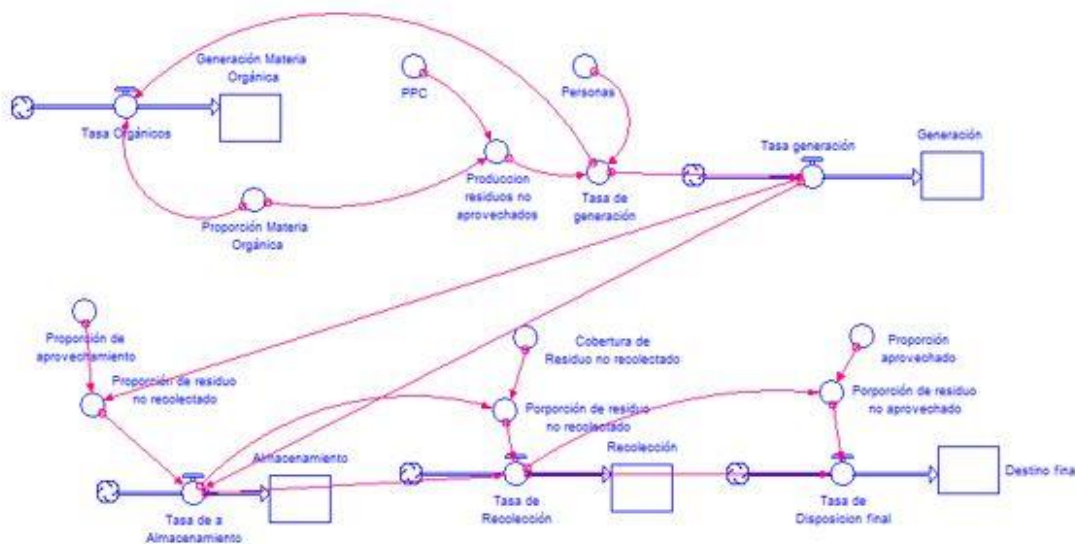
Generación Materia Orgánica

PPC

Personas

Tasa Orgánicos

Producion residuos no aprovechados

Tasa de generación

Tasa generación

Generación

Proporción Materia Orgánica

Proporción de aprovechamiento

Proporcion de residuo no recolectado

Cobertura de Residuo no recolectado

Porporción de residuo no recolectado

Proporción aprovechado

Porporción de residuo no aprovechado

Almacenamiento

Recolección

Tasa de a Almacenamiento

Tasa de Recolección

Tasa de Disposicion final

Destino fina